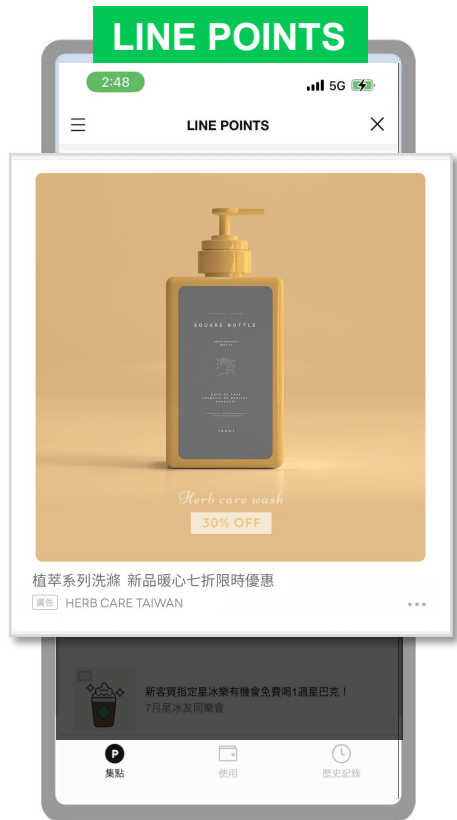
LINE POINTS

2:48

5G

LINE POINTS

SQUARE BOTTLE

Herb care wash

30% OFF

植萃系列洗滌 新品暖心七折限時優惠

廣告 HERB CARE TAIWAN

新客買指定星冰樂有機會免費喝1週星巴克！

7月星冰友同樂會

集點

使用

歷史記錄